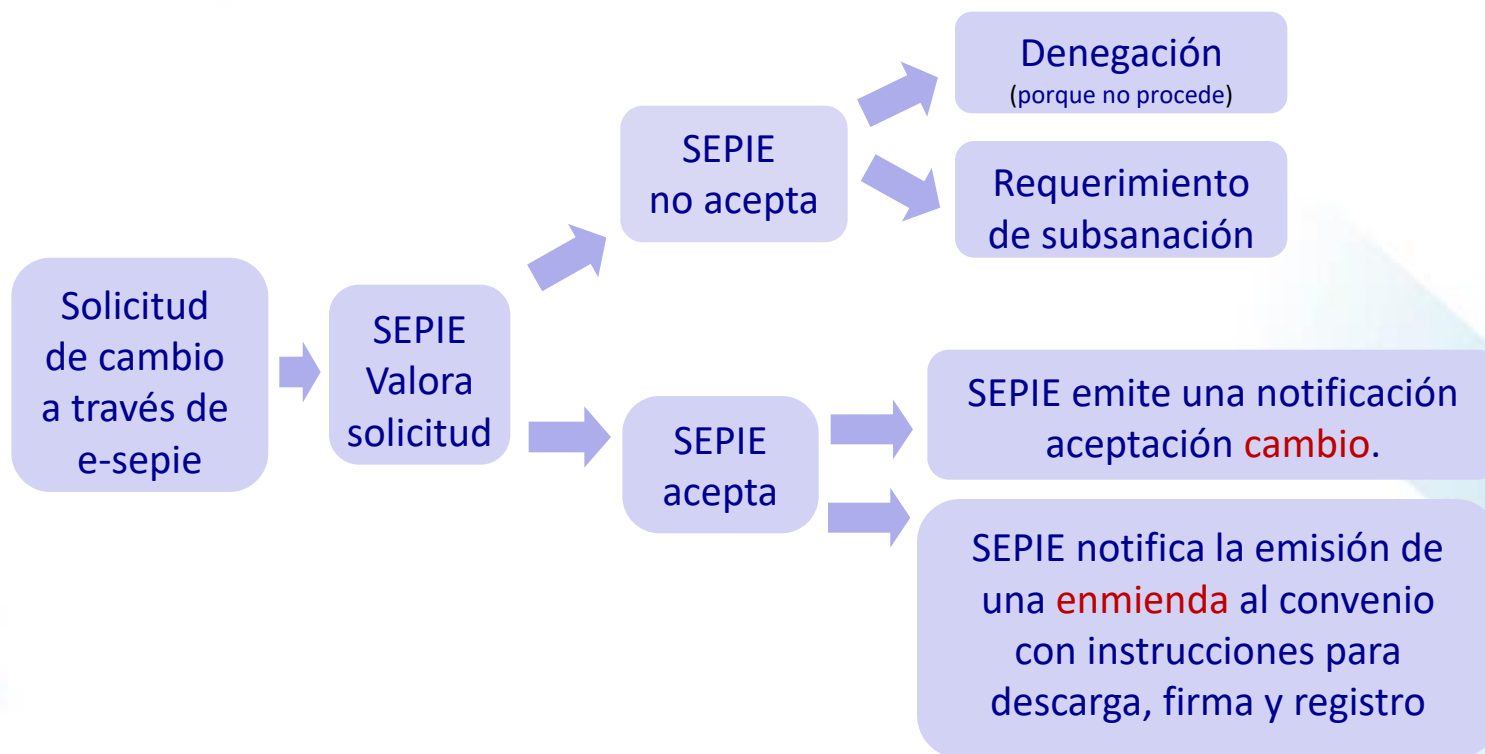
Solicitud de cambio a través de e-sepie

SEPIE Valora solicitud

SEPIE no acepta

Denegación
(porque no procede)

Requerimiento de subsanación

SEPIE acepta

SEPIE emite una notificación aceptación cambio.

SEPIE notifica la emisión de una enmienda al convenio con instrucciones para descarga, firma y registro